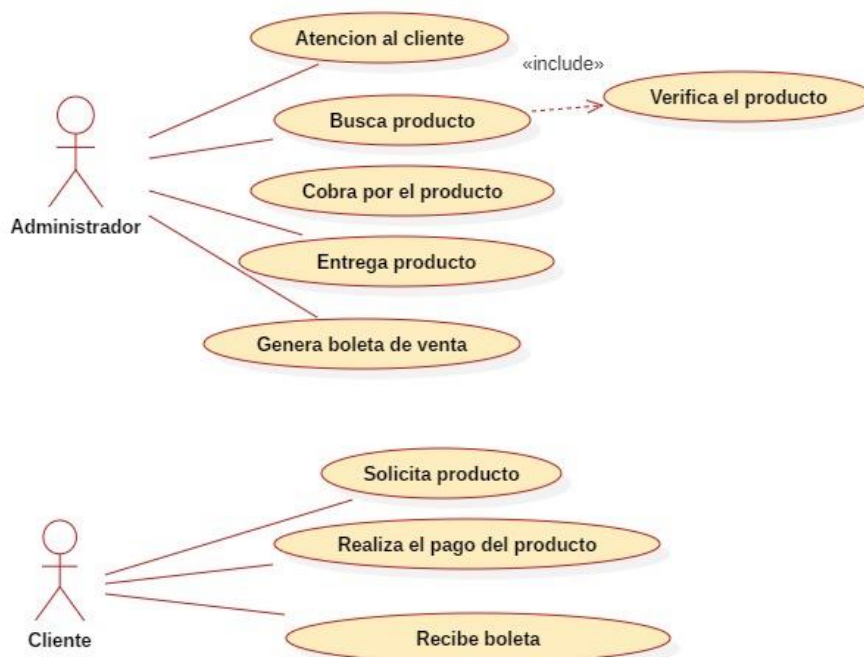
Atencion al cliente

«include»

Verifica el producto

Busca producto

Cobra por el producto

Administrador

Entrega producto

Genera boleta de venta

Solicita producto

Realiza el pago del producto

Cliente

Recibe boleta